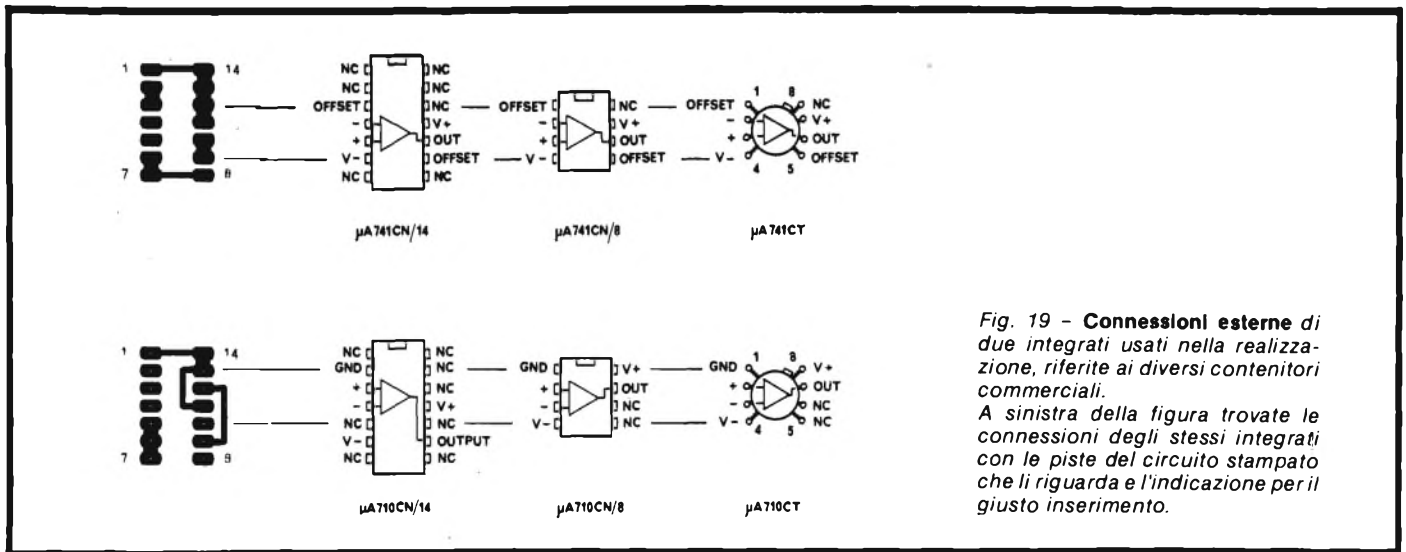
1 14
7 8

NC
NC
OFFSET
-
+
V-
NC

NC
NC
NC
V+
OUT
OFFSET
NC

μA741CN/14

OFFSET
-
+
V-

NC
V+
OUT
OFFSET

μA741CN/8

OFFSET
-
+
V-
1
8
4
5
NC
V+
OUT
OFFSET

μA741CT

1 14
7 8

NC
GND
+
-
NC
V-
NC

NC
NC
NC
V+
NC
OUTPUT
NC

μA710CN/14

GND
+
-
V-

V+
OUT
NC
NC

μA710CN/8

GND
+
-
V-
1
8
4
5
V+
OUT
NC
NC

μA710CT

Fig. 19 - **Connessioni esterne** di due integrati usati nella realizzazione, riferite ai diversi contenitori commerciali.
A sinistra della figura trovate le connessioni degli stessi integrati con le piste del circuito stampato che li riguarda e l'indicazione per il giusto inserimento.